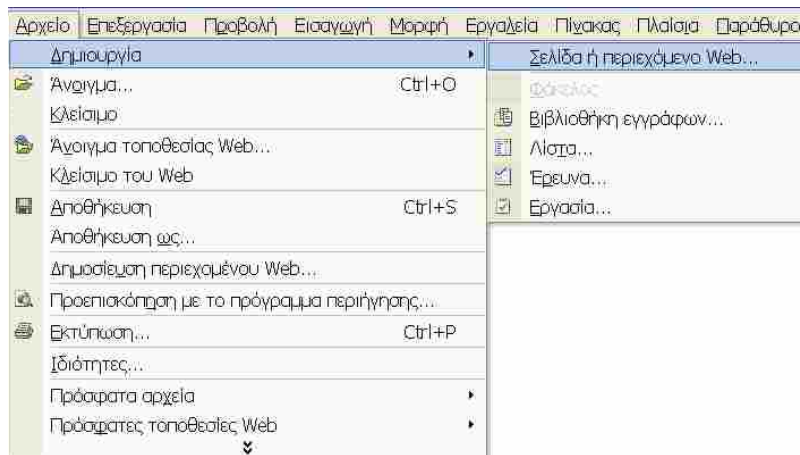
Αρχείο Επεξεργασία Προβολή Εισαγωγή Μορφή Εργαλεία Πίνακας Πλαίσια Παράθυρο

Δημιουργία
Άνοιγμα... Ctrl+O
Κλείσιμο
Άνοιγμα τοποθεσίας Web...
Κλείσιμο του Web
Αποθήκευση Ctrl+S
Αποθήκευση ως...
Δημοσίευση περιεχομένου Web...
Προεπισκόπηση με το πρόγραμμα περιήγησης...
Εκτύπωση... Ctrl+P
Ιδιότητες...
Πρόσφατα αρχεία
Πρόσφατες τοποθεσίες Web

Σελίδα ή περιεχόμενο Web...
Φάκελος
Βιβλιοθήκη εγγράφων...
Λίστα...
Έρευνα...
Εργασία...